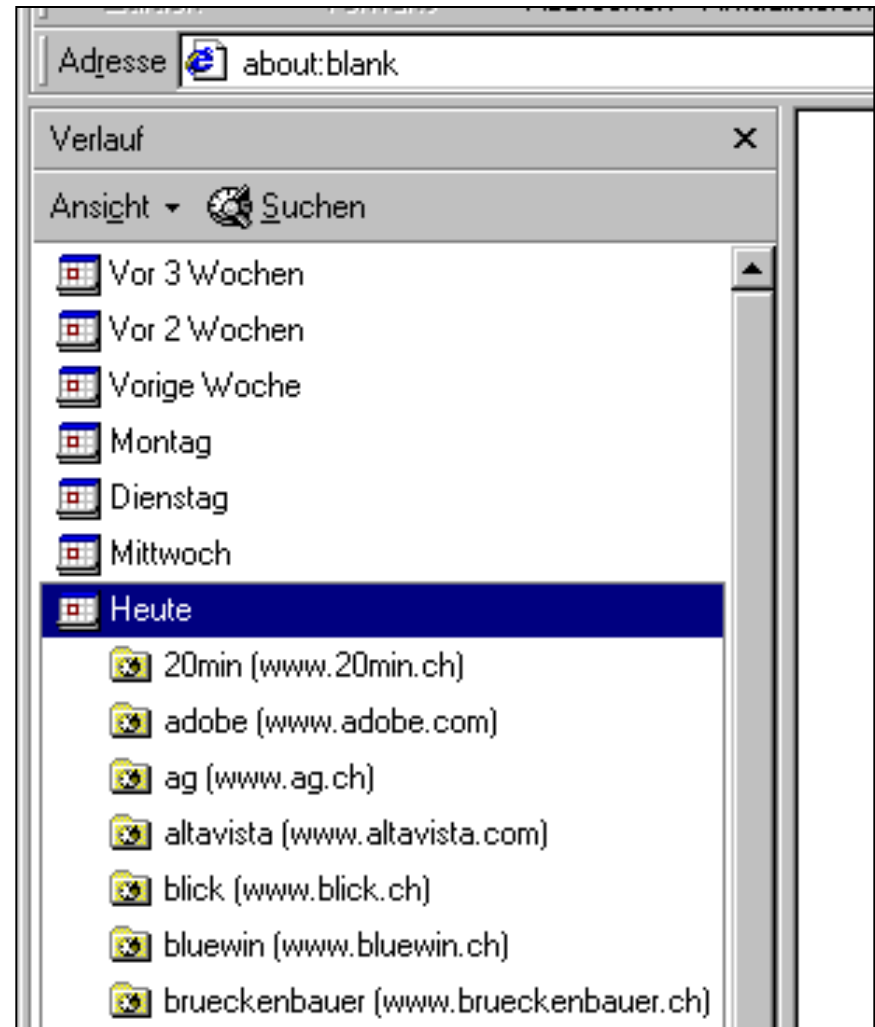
Adresse about:blank

Verlauf ×

Ansicht ▾ Suchen

Vor 3 Wochen
Vor 2 Wochen
Vorige Woche
Montag
Dienstag
Mittwoch
Heute
20min (www.20min.ch)
adobe (www.adobe.com)
ag (www.ag.ch)
altavista (www.altavista.com)
blick (www.blick.ch)
bluewin (www.bluewin.ch)
brueckenbauer (www.brueckenbauer.ch)